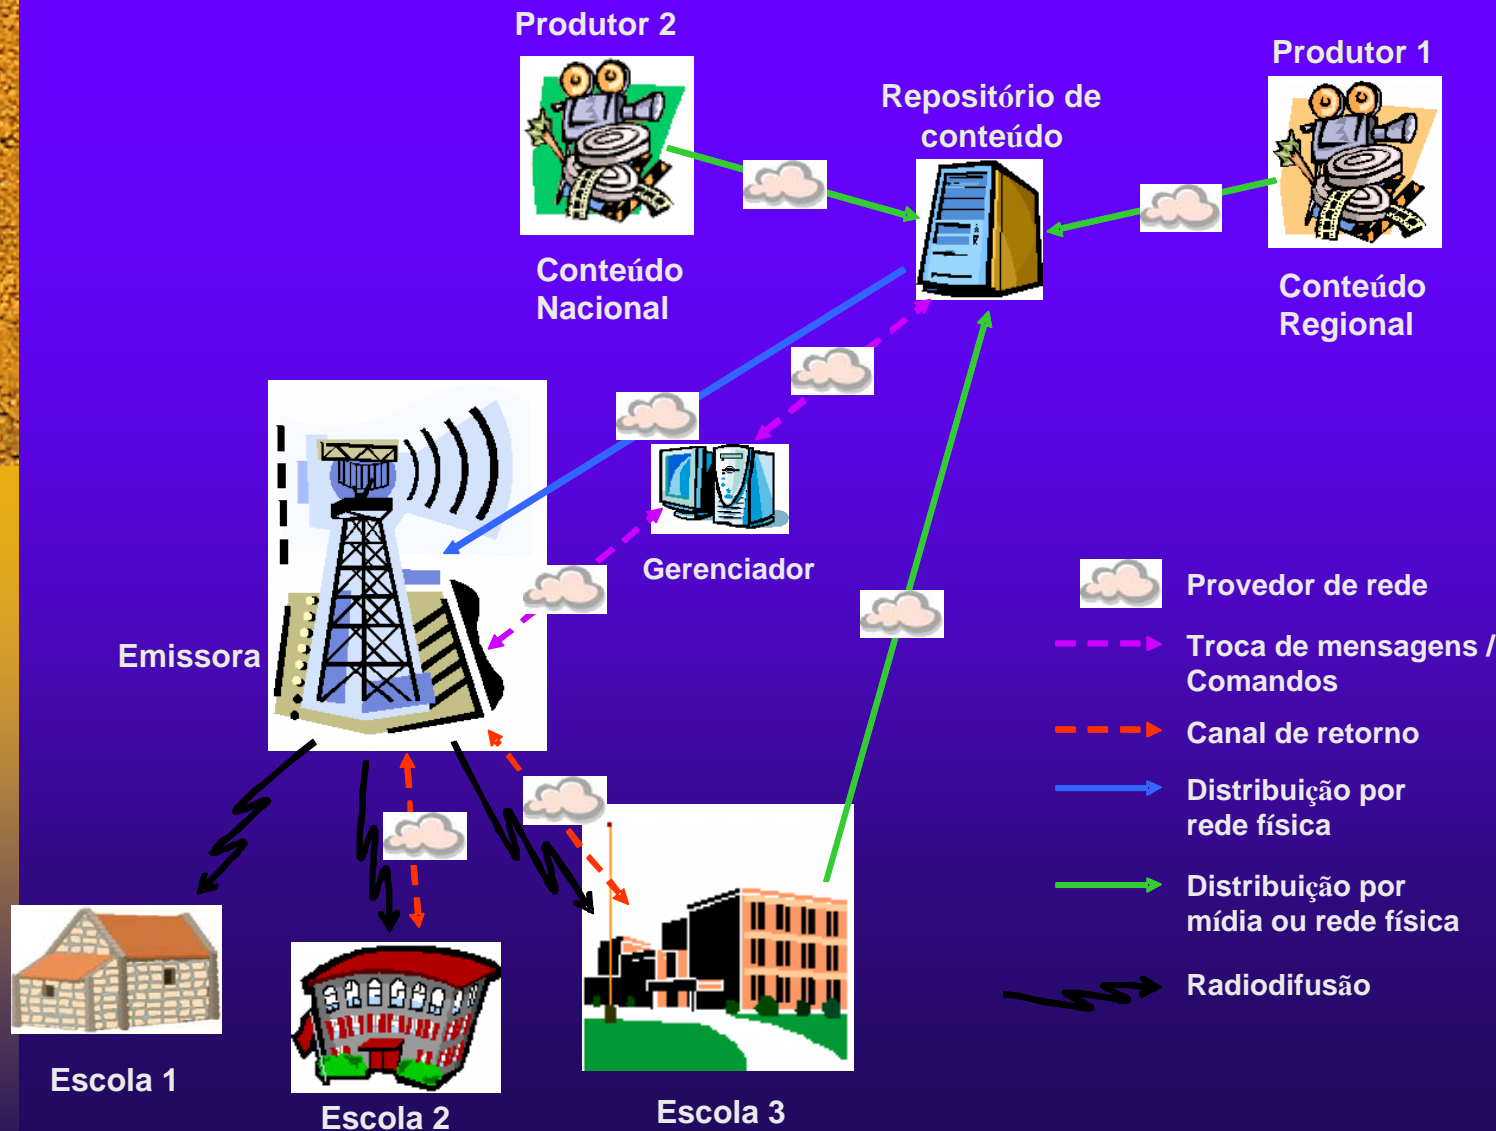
Produtor 2

Conteúdo Nacional

Repositório de conteúdo

Produtor 1

Conteúdo Regional

Gerenciador

Emissora

Provedor de rede

Troca de mensagens / Comandos

Canal de retorno

Distribuição por rede física

Distribuição por mídia ou rede física

Radiodifusão

Escola 1

Escola 2

Escola 3